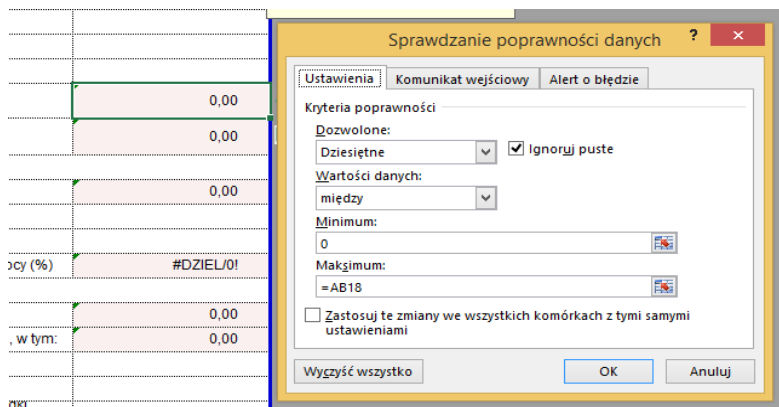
0,00
0,00
0,00
ocy (%)
#DZIEL/0!
0,00
, w tym:
0,00

Sprawdzanie poprawności danych
?
✕
Ustawienia
Komunikat wejściowy
Alert o błędzie
Kryteria poprawności
Dozwolone:
Dziesiętne
Ignoruj puste
Wartości danych:
między
Minimum:
0
Maksimum:
=AB18
Zastosuj te zmiany we wszystkich komórkach z tymi samymi ustawieniami
Wyczyść wszystko
OK
Anuluj